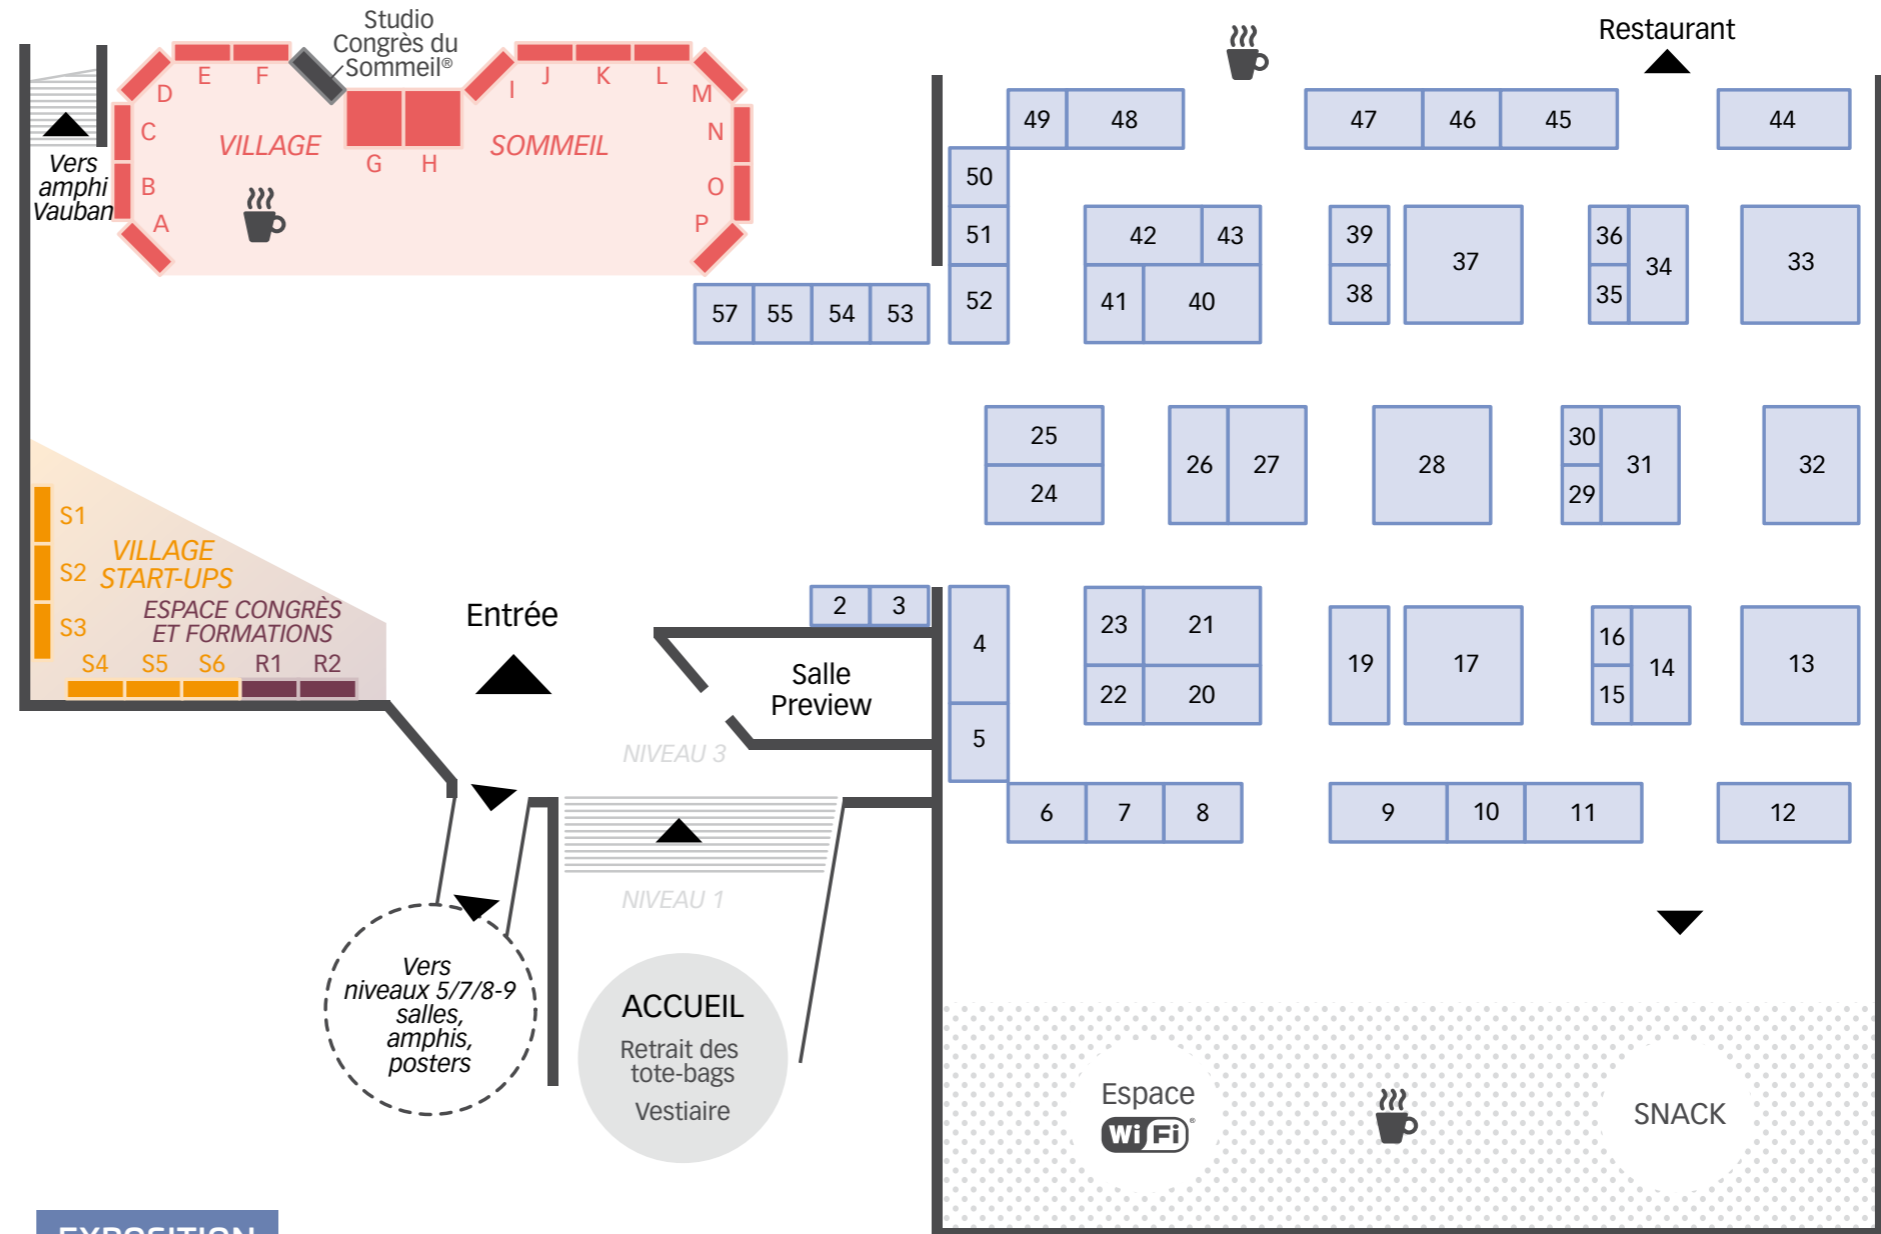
Studio Congrès du Sommeil®

Restaurant

E F D C B A VILLAGE G H SOMMEIL I J K L M N O P

Vers amphi Vauban

49 48 47 46 45 44

50 51 52

42 43 41 40 39 38 37 36 35 34 33

57 55 54 53

25 24 26 27 28 30 29 31 32

S1 S2 S3 VILLAGE START-UPS ESPACE CONGRÈS ET FORMATIONS S4 S5 S6 R1 R2

Entrée

2 3

Salle Preview

4 5

23 21 22 20 19 17 16 15 14 13

NIVEAU 3

6 7 8 9 10 11 12

NIVEAU 1

Vers niveaux 5/7/8-9 salles, amphis, posters

ACCUEIL
Retrait des tote-bags
Vestiaire

Espace WiFi

SNACK

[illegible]